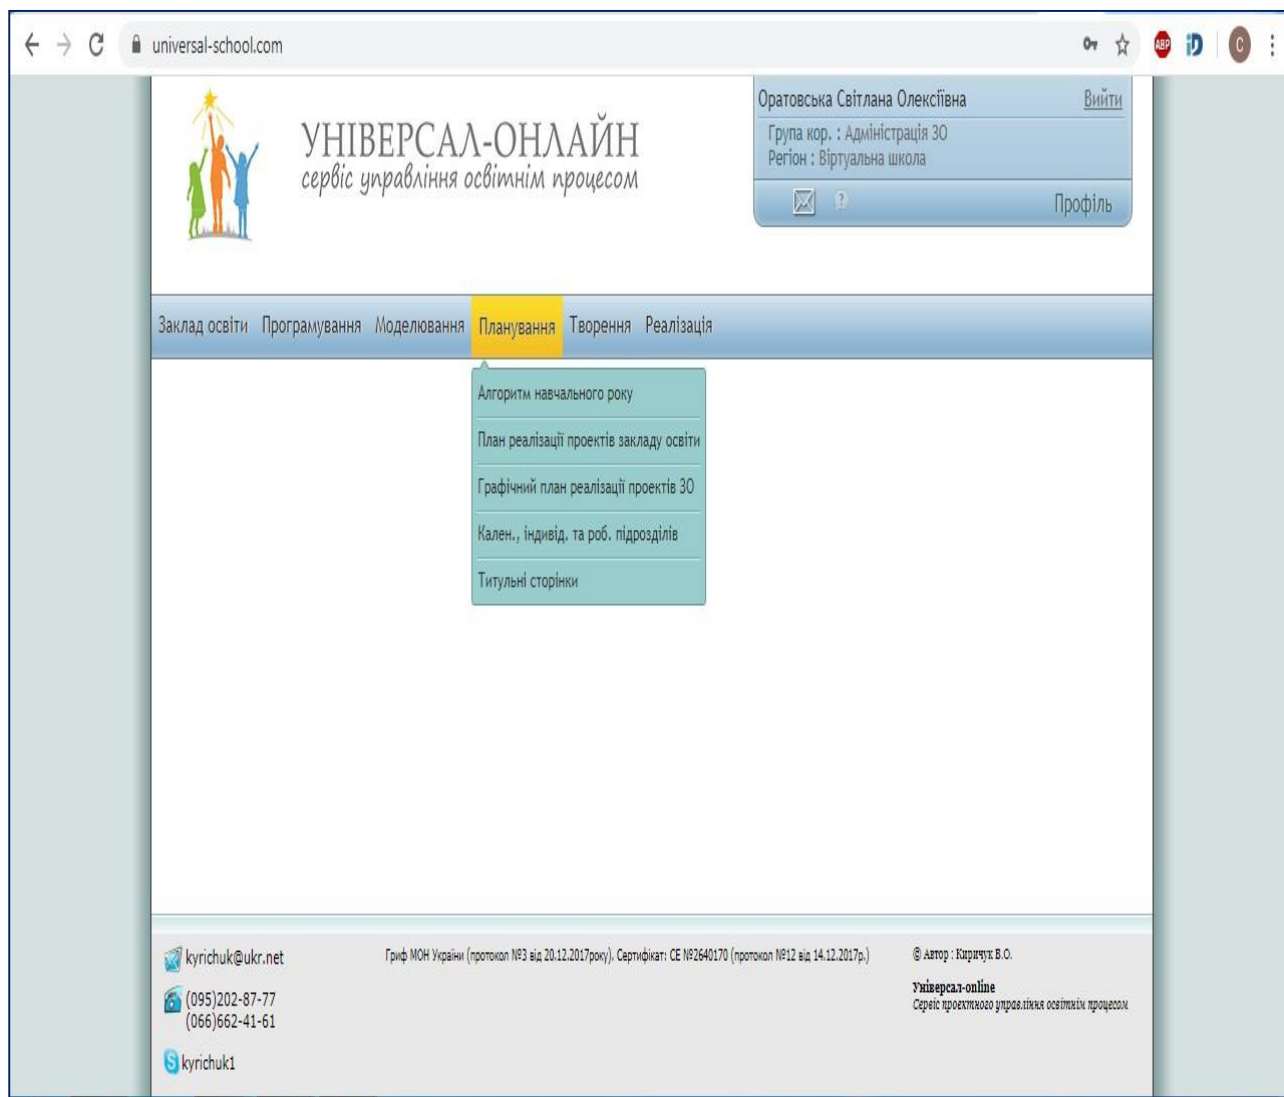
universal-school.com

ABP

C

УНІВЕРСАЛ-ОНЛАЙН
сервіс управління освітнім процесом

Оратовська Світлана Олексіївна Вийти
Група кор. : Адміністрація ЗО
Регіон : Віртуальна школа

Профіль

Заклад освіти Програмування Моделювання Планування Творення Реалізація

Алгоритм навчального року
План реалізації проектів закладу освіти
Графічний план реалізації проектів ЗО
Кален., індивід. та роб. підрозділів
Титульні сторінки

kyrichuk@ukr.net
(095)202-87-77
(066)662-41-61
kyrichuk1

Гриф МОН України (протокол №3 від 20.12.2017року). Сертифікат: CE №2640170 (протокол №12 від 14.12.2017р.)

© Автор : Киричук В.О.
Універсал-online
Сервіс проектного управління освітнім процесом